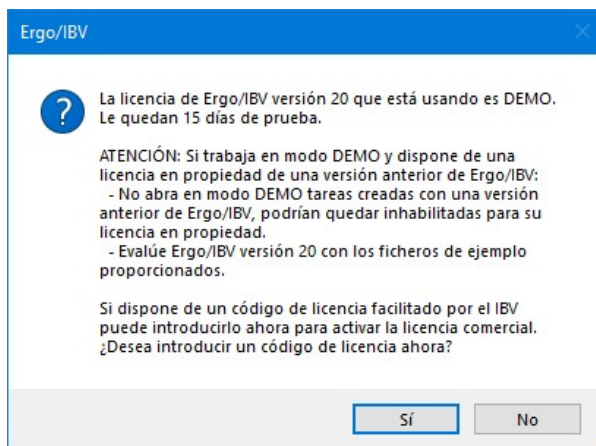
Ergo/IBV

La licencia de Ergo/IBV versión 20 que está usando es DEMO. Le quedan 15 días de prueba.

ATENCIÓN: Si trabaja en modo DEMO y dispone de una licencia en propiedad de una versión anterior de Ergo/IBV:
- No abra en modo DEMO tareas creadas con una versión anterior de Ergo/IBV, podrían quedar inhabilitadas para su licencia en propiedad.
- Evalúe Ergo/IBV versión 20 con los ficheros de ejemplo proporcionados.

Si dispone de un código de licencia facilitado por el IBV puede introducirlo ahora para activar la licencia comercial. ¿Desea introducir un código de licencia ahora?

Sí

No